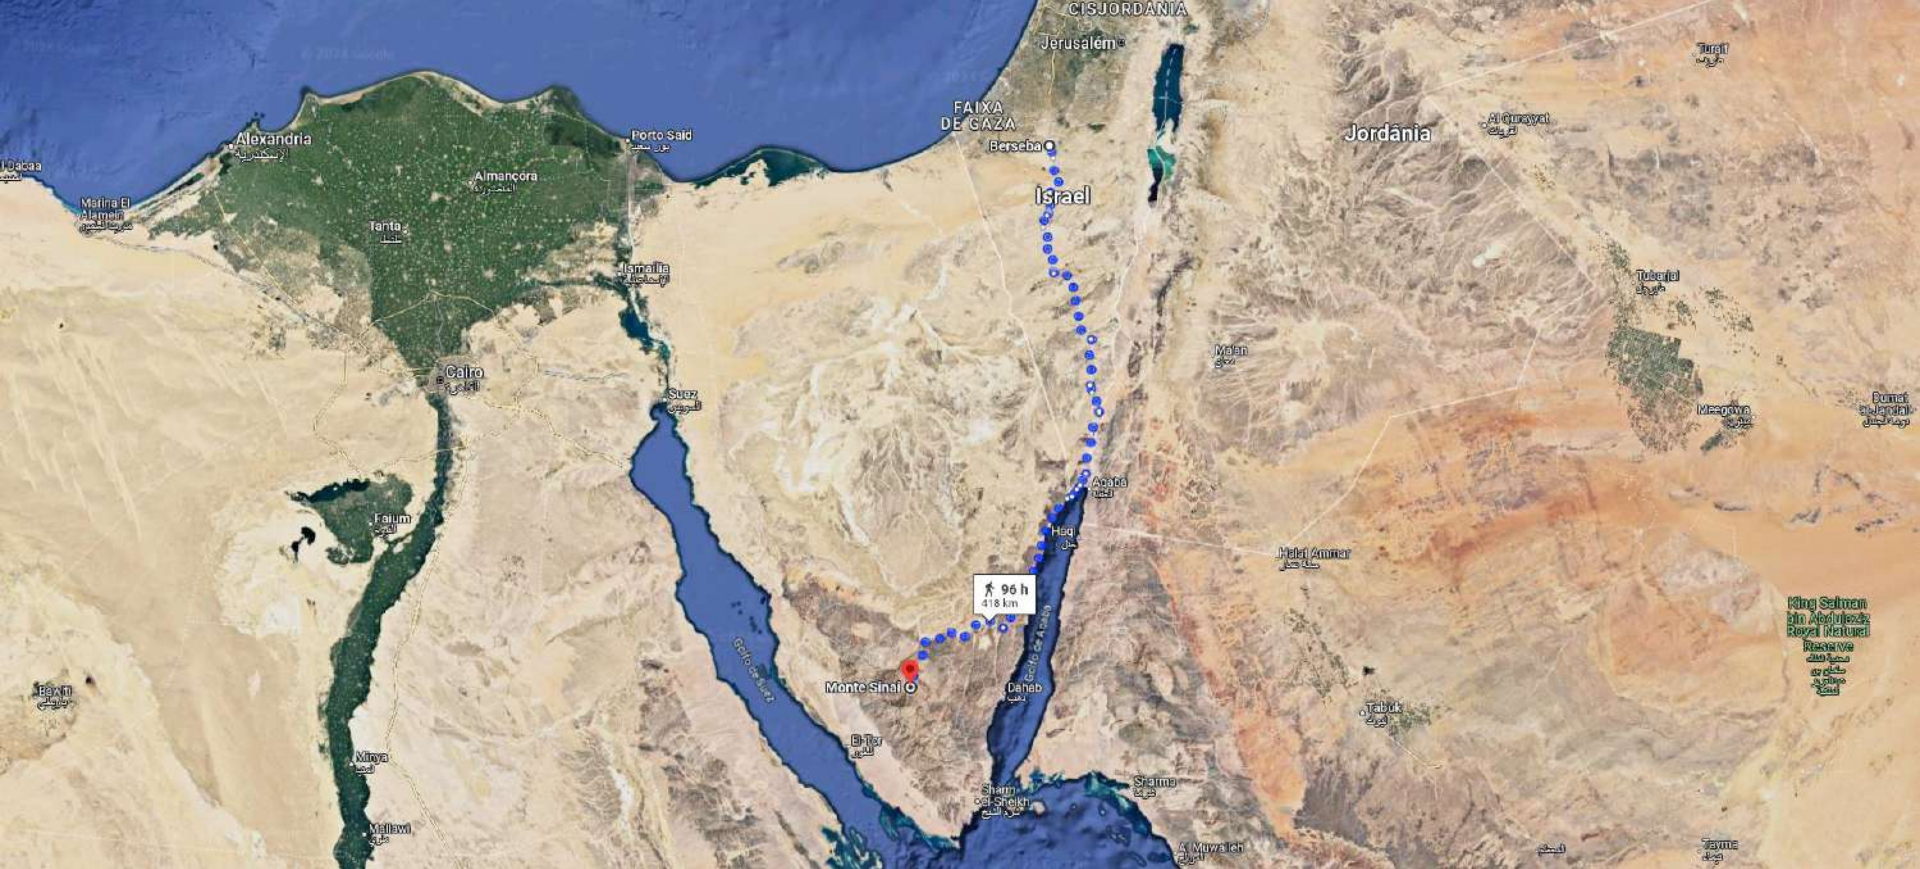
CISJORDANIA
Jerusalém
FAIXA DE GAZA
Berseba
Israel
Jordânia
Turaif
Al Qurayyat
Alexandria
الإسكندرية
El Dabaa
Marina El Alamein
Almançora
المنصورة
Porto Said
بور سعيد
Tanta
طنطا
Ismailia
الإسماعيلية
Cairo
القاهرة
Suez
السويس
Tubarjal
Maan
Meegowa
Dumat al-Jandal
Aqaba
العقبة
Haql
حقل
Halat Ammar
Faium
96 h
418 km
King Salman bin Abdulaziz Royal Natural Reserve
Golfo de Suez
Golfo de Aqaba
Monte Sinai
Dahab
Tabuk
تبوك
El-Tor
Bawiti
Minya
المنيا
Sharm el-Sheikh
Sharma
Mallawi
Al Muwaileh
Tayma